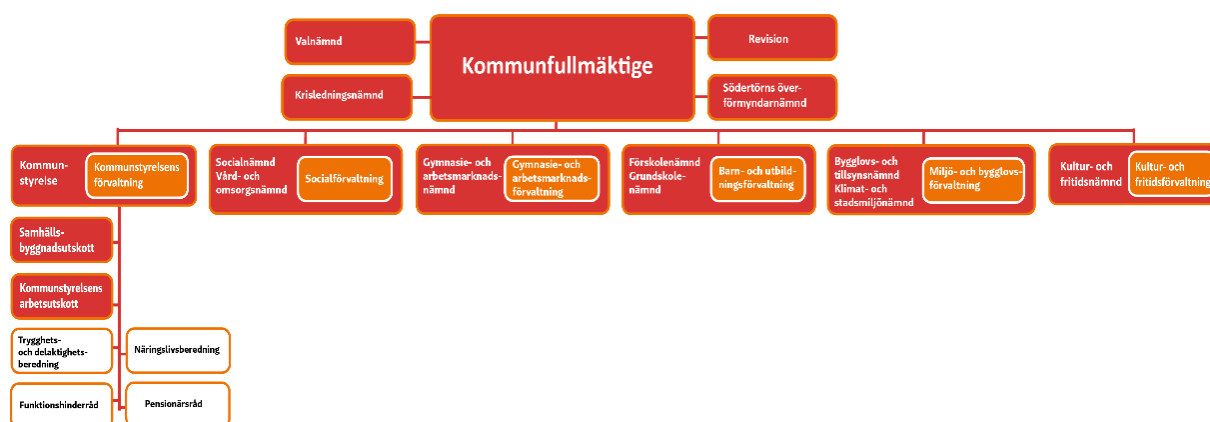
Valnämnd

Kommunfullmäktige

Revision

Krisledningsnämnd

Södertörns överförmyndarnämnd

Kommunstyrelse

Kommunstyrelsens förvaltning

Socialnämnd Vård- och omsorgsnämnd

Socialförvaltning

Gymnasie- och arbetsmarknadsnämnd

Gymnasie- och arbetsmarknadsförvaltning

Förskolenämnd Grundskolenämnd

Barn- och utbildningsförvaltning

Bygglovs- och tillsynsnämnd Klimat- och stadsmiljönämnd

Miljö- och bygglovsförvaltning

Kultur- och fritidsnämnd

Kultur- och fritidsförvaltning

Samhällsbyggnadsutskott

Kommunstyrelsens arbetsutskott

Trygghets- och delaktighetsberedning

Näringslivsberedning

Funktionshinderråd

Pensionärsråd